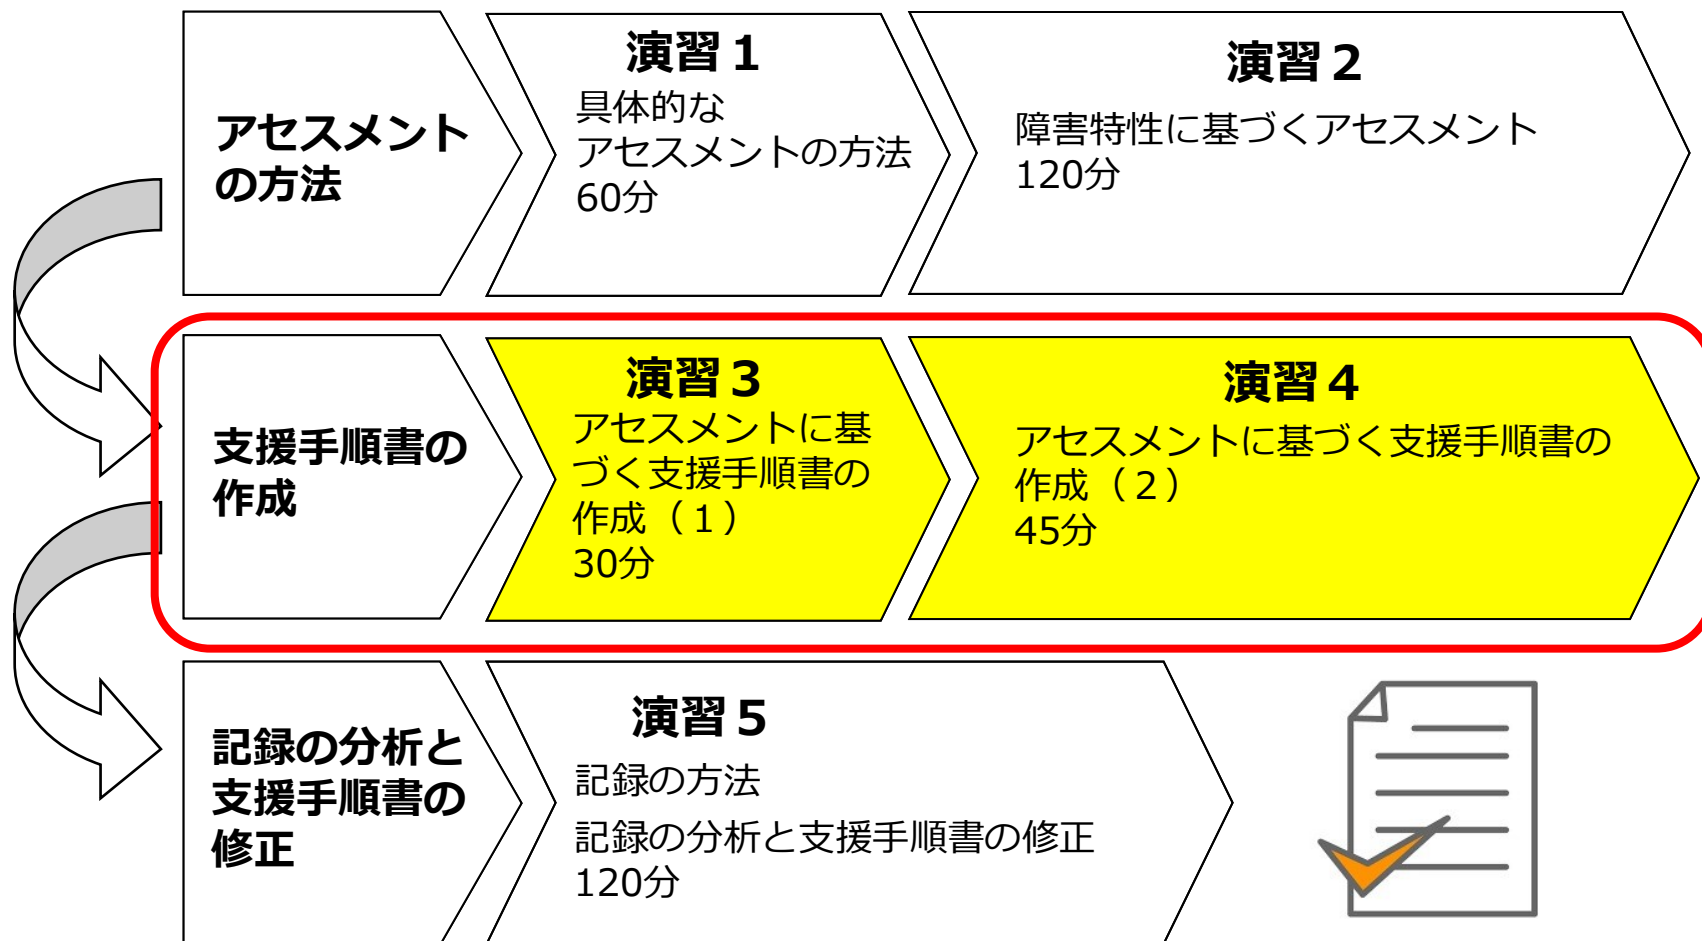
アセスメントの方法

演習１
具体的なアセスメントの方法
60分

演習２
障害特性に基づくアセスメント
120分

支援手順書の作成

演習３
アセスメントに基づく支援手順書の作成（１）
30分

演習４
アセスメントに基づく支援手順書の作成（２）
45分

記録の分析と支援手順書の修正

演習５
記録の方法
記録の分析と支援手順書の修正
120分